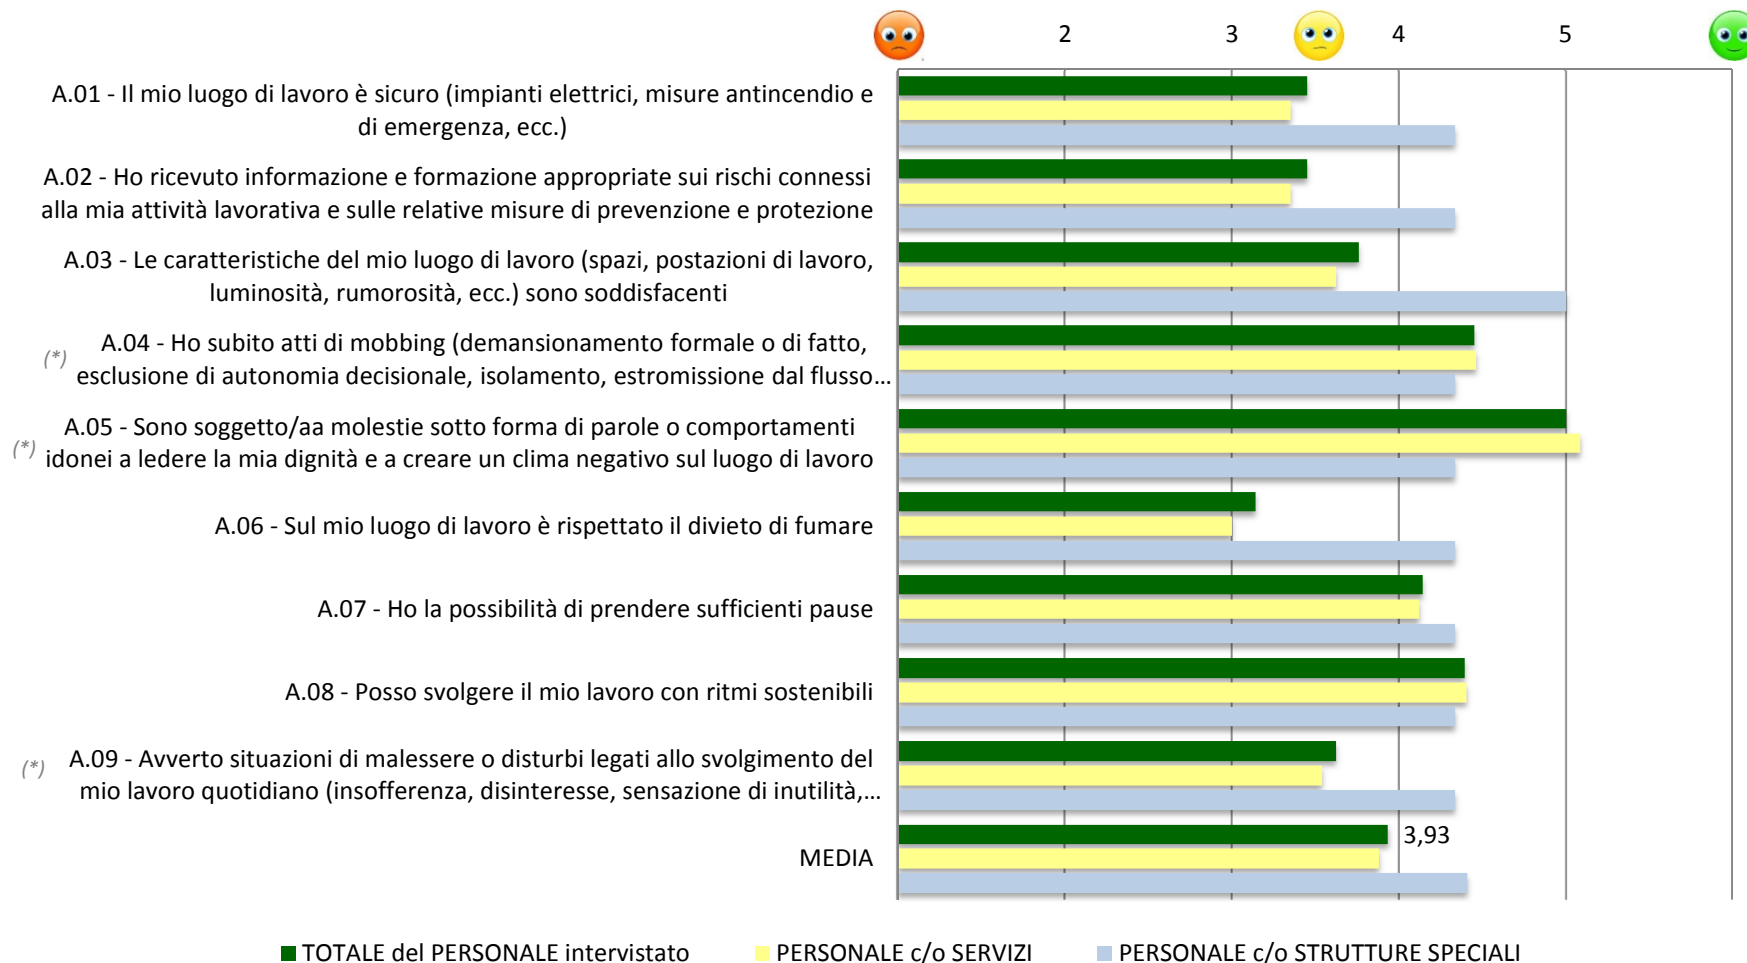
2 3 4 5

A.01 - Il mio luogo di lavoro è sicuro (impianti elettrici, misure antincendio e di emergenza, ecc.)

A.02 - Ho ricevuto informazione e formazione appropriate sui rischi connessi alla mia attività lavorativa e sulle relative misure di prevenzione e protezione

A.03 - Le caratteristiche del mio luogo di lavoro (spazi, postazioni di lavoro, luminosità, rumorosità, ecc.) sono soddisfacenti

(*) A.04 - Ho subito atti di mobbing (demansionamento formale o di fatto, esclusione di autonomia decisionale, isolamento, estromissione dal flusso...

(*) A.05 - Sono soggetto/aa molestie sotto forma di parole o comportamenti idonei a ledere la mia dignità e a creare un clima negativo sul luogo di lavoro

A.06 - Sul mio luogo di lavoro è rispettato il divieto di fumare

A.07 - Ho la possibilità di prendere sufficienti pause

A.08 - Posso svolgere il mio lavoro con ritmi sostenibili

(*) A.09 - Avverto situazioni di malessere o disturbi legati allo svolgimento del mio lavoro quotidiano (insofferenza, disinteresse, sensazione di inutilità,...

MEDIA

3,93

TOTALE del PERSONALE intervistato PERSONALE c/o SERVIZI PERSONALE c/o STRUTTURE SPECIALI